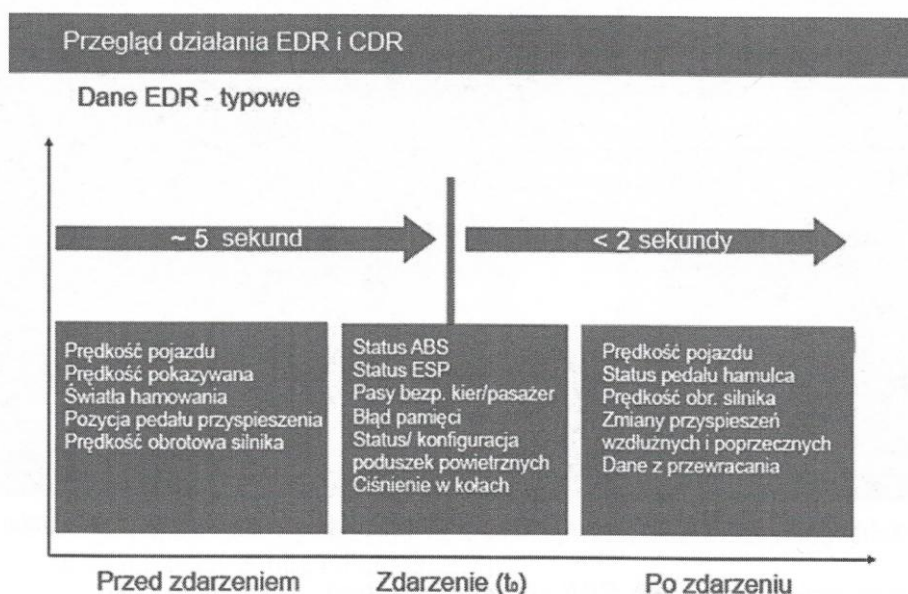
Przegląd działania EDR i CDR

Dane EDR - typowe

~ 5 sekund

< 2 sekundy

Prędkość pojazdu
Prędkość pokazywana
Światła hamowania
Pozycja pedału przyspieszenia
Prędkość obrotowa silnika

Status ABS
Status ESP
Pasy bezp. kier/pasażer
Błąd pamięci
Status/ konfiguracja poduszek powietrznych
Ciśnienie w kołach

Prędkość pojazdu
Status pedału hamulca
Prędkość obr. silnika
Zmiany przyspieszeń wzdłużnych i poprzecznych
Dane z przewracania

Przed zdarzeniem

Zdarzenie ($t_0$)

Po zdarzeniu